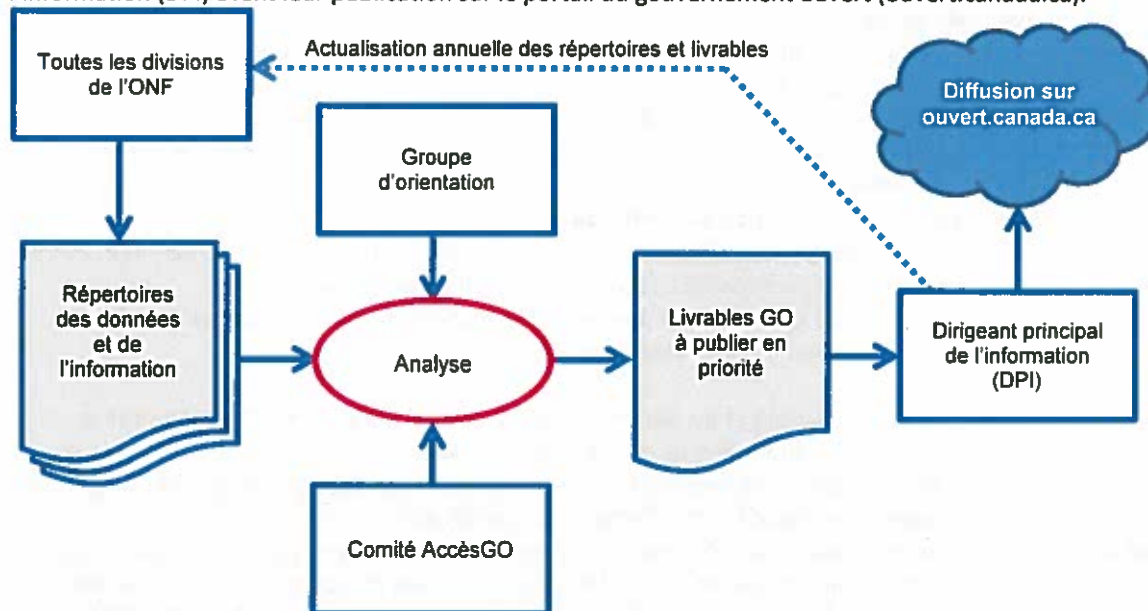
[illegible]

Toutes les divisions de l'ONF

Actualisation annuelle des répertoires et livrables

Diffusion sur ouvert.canada.ca

Groupe d'orientation

Répertoires des données et de l'information

Analyse

Livrables GO à publier en priorité

Dirigeant principal de l'information (DPI)

Comité AccèsGO